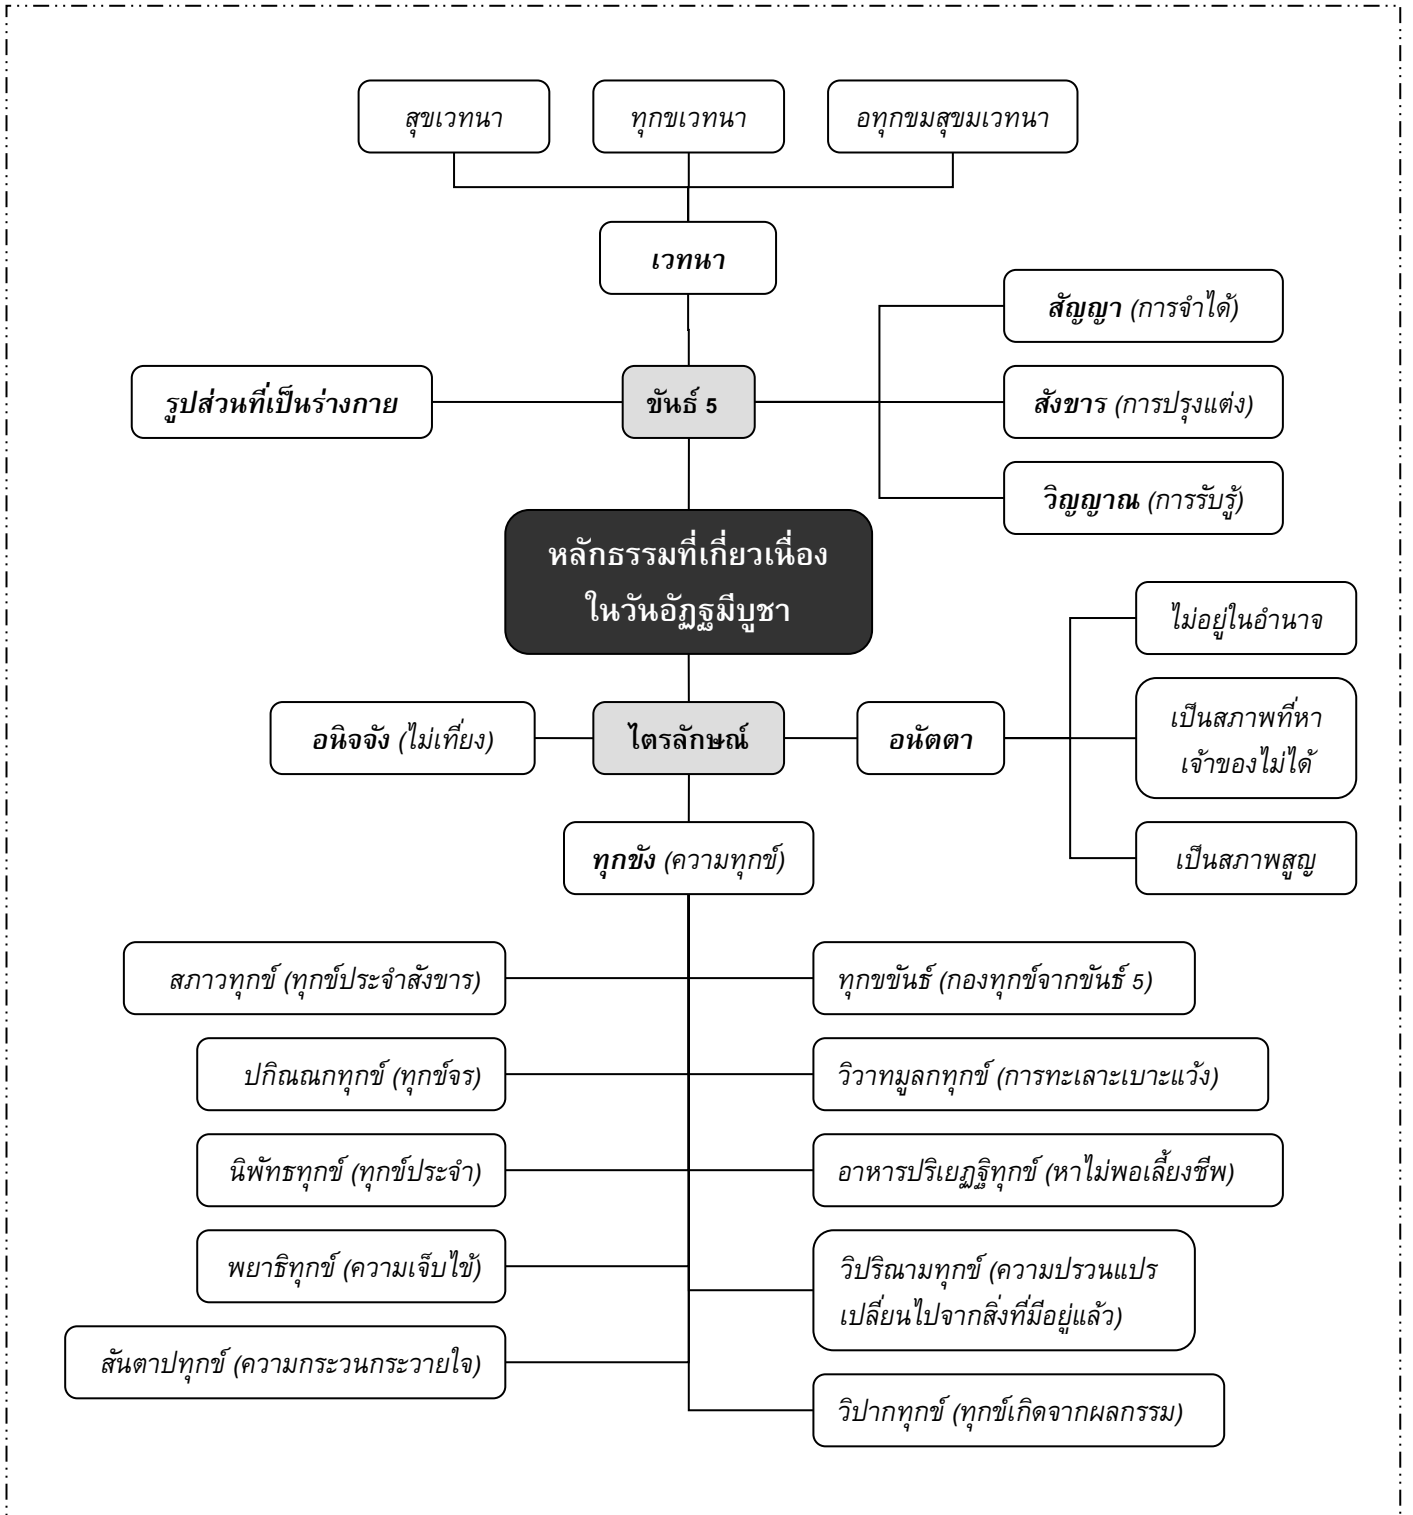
สุขเวทนา

ทุกขเวทนา

อทุกขมสุขมเวทนา

เวทนา

สัญญา (การจำได้)

รูปส่วนที่เป็นร่างกาย

ขันธ์ 5

สังขาร (การปรุงแต่ง)

วิญญาณ (การรับรู้)

หลักธรรมที่เกี่ยวเนื่องในวันอัฏฐมีบูชา

ไม่อยู่ในอำนาจ

อนิจจัง (ไม่เที่ยง)

ไตรลักษณ์

อนัตตา

เป็นสภาพที่หาเจ้าของไม่ได้

ทุกขัง (ความทุกข์)

เป็นสภาพสูญ

สภาวทุกข์ (ทุกข์ประจำสังขาร)

ทุกขขันธ์ (กองทุกข์จากขันธ์ 5)

ปกิณณกทุกข์ (ทุกข์จร)

วิวาทมูลกทุกข์ (การทะเลาะเบาะแว้ง)

นิพัทธทุกข์ (ทุกข์ประจำ)

อาหารปริเยฏฐิทุกข์ (หาไม่พอเลี้ยงชีพ)

พยาธิทุกข์ (ความเจ็บไข้)

วิปริณามทุกข์ (ความปรวนแปรเปลี่ยนไปจากสิ่งที่มีอยู่แล้ว)

สันตาปทุกข์ (ความกระวนกระวายใจ)

วิปากทุกข์ (ทุกข์เกิดจากผลกรรม)